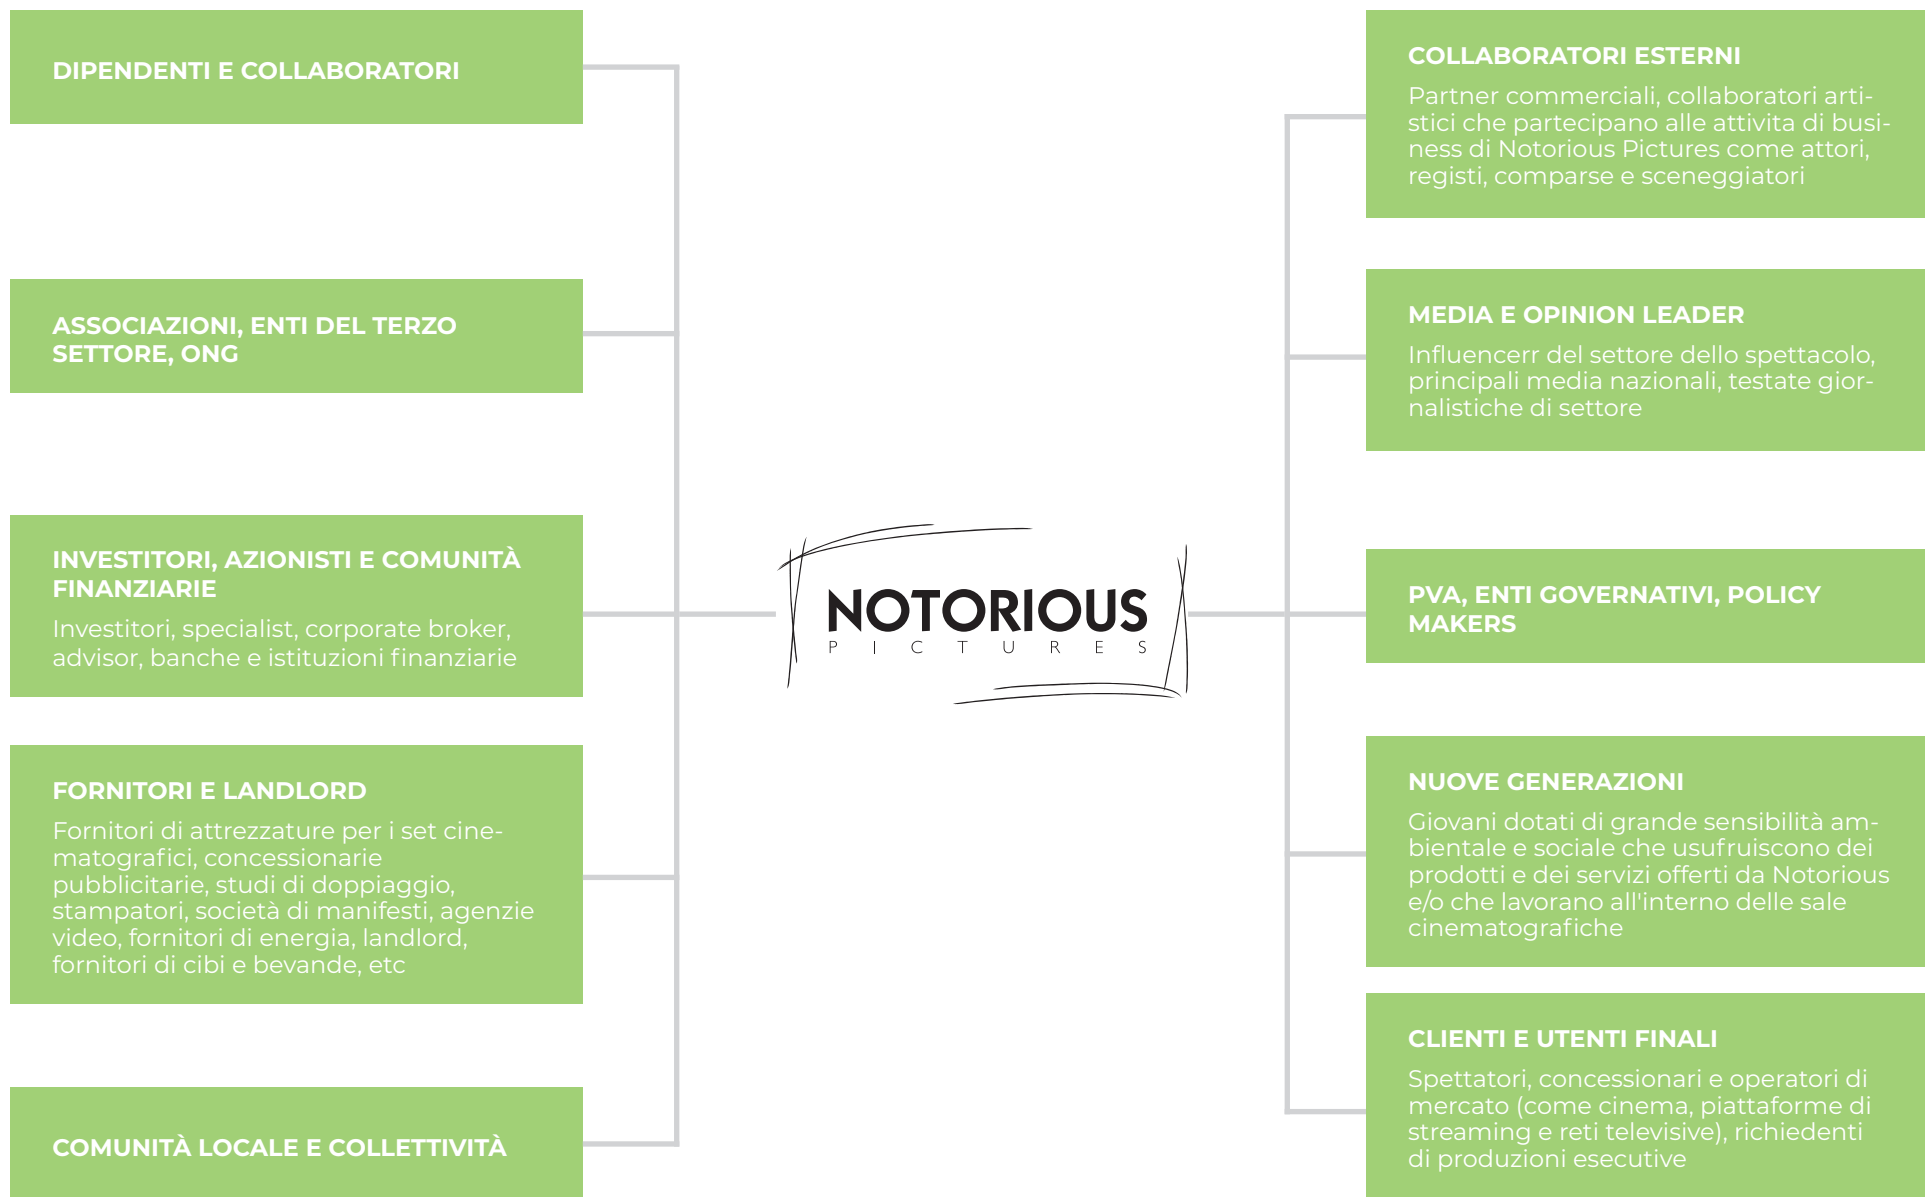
DIPENDENTI E COLLABORATORI

ASSOCIAZIONI, ENTI DEL TERZO SETTORE, ONG

INVESTITORI, AZIONISTI E COMUNITÀ FINANZIARIE

Investitori, specialist, corporate broker, advisor, banche e istituzioni finanziarie

FORNITORI E LANDLORD

Fornitori di attrezzature per i set cinematografici, concessionarie pubblicitarie, studi di doppiaggio, stampatori, società di manifesti, agenzie video, fornitori di energia, landlord, fornitori di cibi e bevande, etc

COMUNITÀ LOCALE E COLLETTIVITÀ

NOTORIOUS
PICTURES

COLLABORATORI ESTERNI

Partner commerciali, collaboratori artistici che partecipano alle attivita di business di Notorious Pictures come attori, registi, comparse e sceneggiatori

MEDIA E OPINION LEADER

Influencerr del settore dello spettacolo, principali media nazionali, testate giornalistiche di settore

PVA, ENTI GOVERNATIVI, POLICY MAKERS

NUOVE GENERAZIONI

Giovani dotati di grande sensibilità ambientale e sociale che usufruiscono dei prodotti e dei servizi offerti da Notorious e/o che lavorano all'interno delle sale cinematografiche

CLIENTI E UTENTI FINALI

Spettatori, concessionari e operatori di mercato (come cinema, piattaforme di streaming e reti televisive), richiedenti di produzioni esecutive